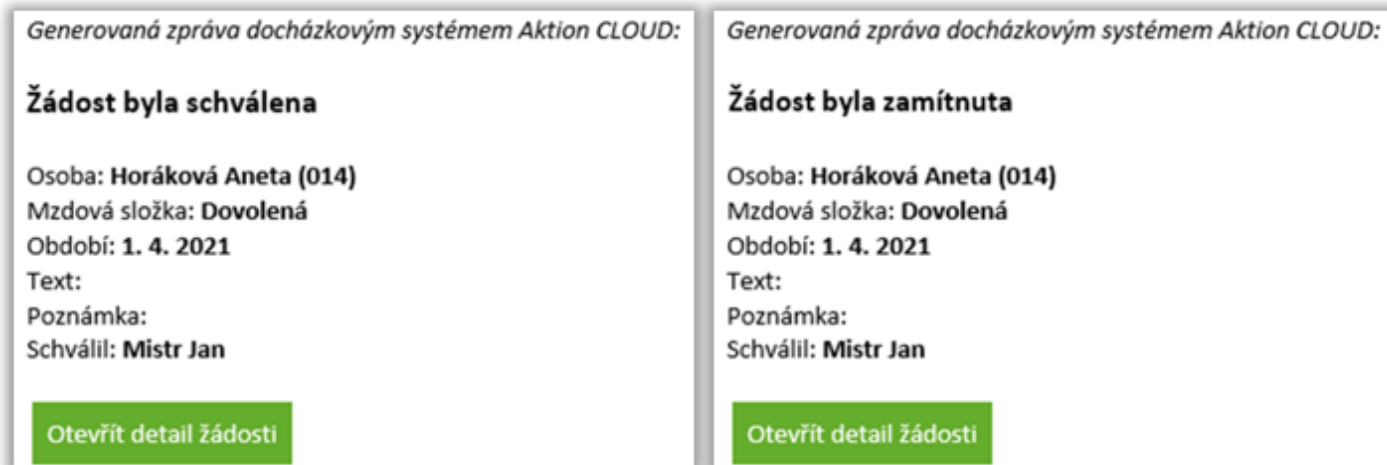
Generovaná zpráva docházkovým systémem Aktion CLOUD:

Žádost byla schválena

Osoba: **Horáková Aneta (014)**
Mzdová složka: **Dovolená**
Období: **1. 4. 2021**
Text:
Poznámka:
Schválil: **Mistr Jan**

Otevřít detail žádosti

Generovaná zpráva docházkovým systémem Aktion CLOUD:

Žádost byla zamítnuta

Osoba: **Horáková Aneta (014)**
Mzdová složka: **Dovolená**
Období: **1. 4. 2021**
Text:
Poznámka:
Schválil: **Mistr Jan**

Otevřít detail žádosti